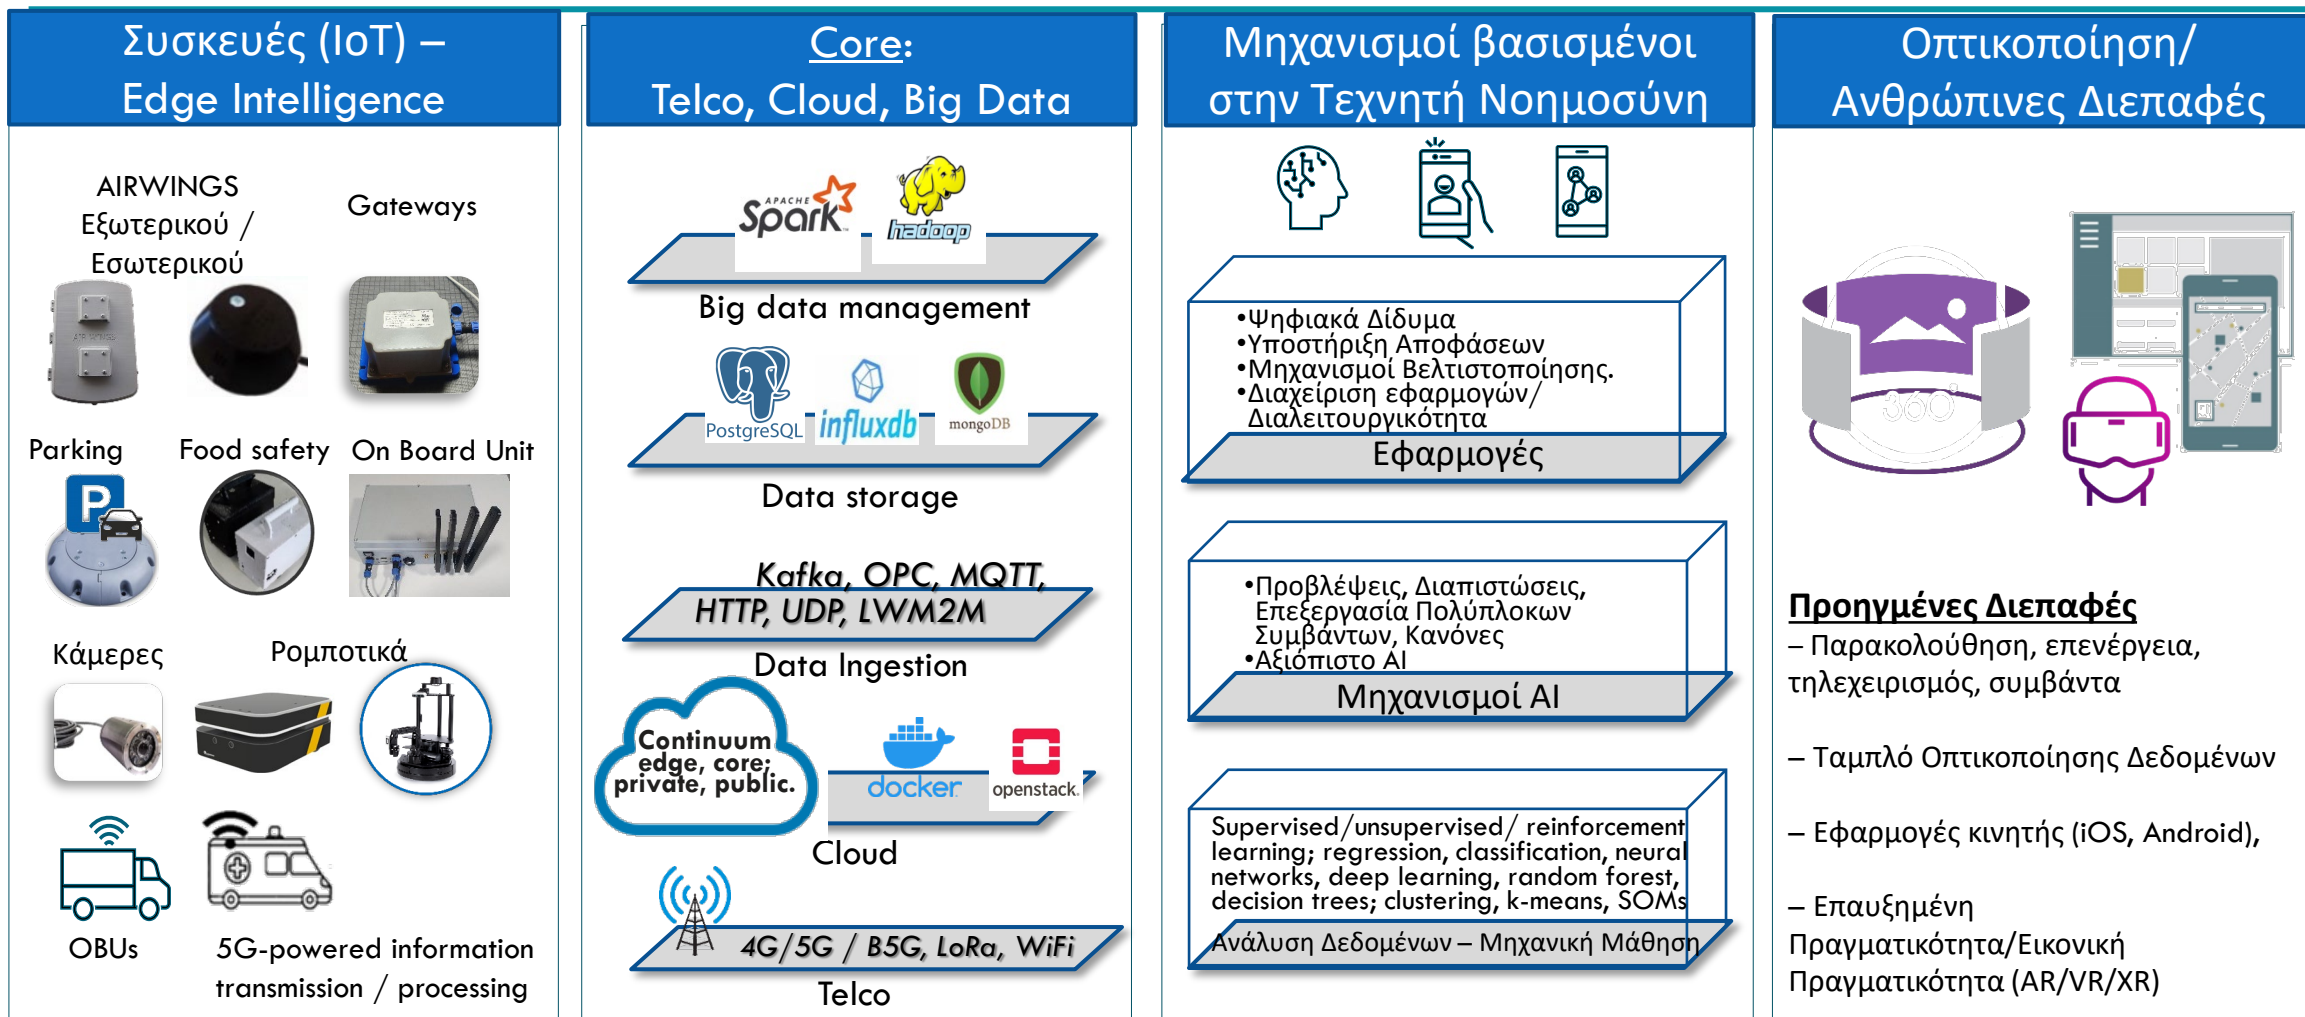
Συσκευές (IoT) – Edge Intelligence

AIRWINGS Εξωτερικού / Εσωτερικού

Gateways

Parking

Food safety

On Board Unit

Κάμερες

Ρομποτικά

OBUs

5G-powered information transmission / processing

Core: Telco, Cloud, Big Data

APACHE Spark

hadoop

Big data management

PostgreSQL

influxdb

mongoDB

Data storage

Kafka, OPC, MQTT, HTTP, UDP, LWM2M

Data Ingestion

Continuum edge, core; private, public.

docker

openstack.

Cloud

4G/5G / B5G, LoRa, WiFi

Telco

Μηχανισμοί βασισμένοι στην Τεχνητή Νοημοσύνη

•Ψηφιακά Δίδυμα
•Υποστήριξη Αποφάσεων
•Μηχανισμοί Βελτιστοποίησης.
•Διαχείριση εφαρμογών/ Διαλειτουργικότητα

Εφαρμογές

•Προβλέψεις, Διαπιστώσεις, Επεξεργασία Πολύπλοκων Συμβάντων, Κανόνες
•Αξιόπιστο AI

Μηχανισμοί AI

Supervised/unsupervised/ reinforcement learning; regression, classification, neural networks, deep learning, random forest, decision trees; clustering, k-means, SOMs

Ανάλυση Δεδομένων – Μηχανική Μάθηση

Οπτικοποίηση/ Ανθρώπινες Διεπαφές

360°

Προηγμένες Διεπαφές
– Παρακολούθηση, επενέργεια, τηλεχειρισμός, συμβάντα

– Ταμπλό Οπτικοποίησης Δεδομένων

– Εφαρμογές κινητής (iOS, Android),

– Επαυξημένη Πραγματικότητα/Εικονική Πραγματικότητα (AR/VR/XR)